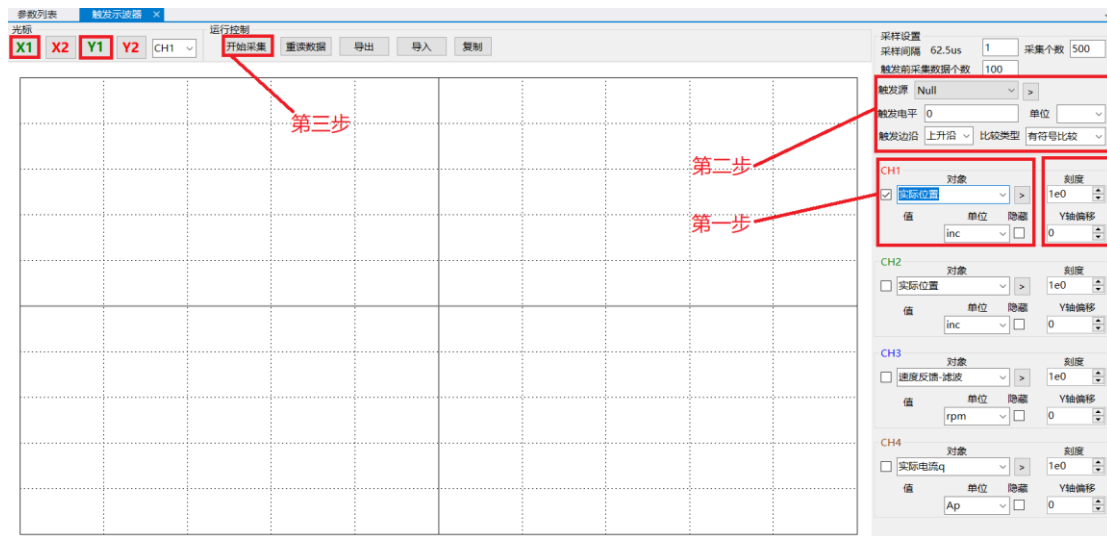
参数列表 触发示波器 ×

光标
X1 X2 Y1 Y2 CH1

运行控制
开始采集 重读数据 导出 导入 复制

第三步

采样设置
采样间隔 62.5us 1 采集个数 500
触发前采集数据个数 100

触发源 Null >
触发电平 0 单位
触发边沿 上升沿 比较类型 有符号比较

第二步

第一步

CH1
对象 刻度
实际位置 > 1e0
值 单位 隐藏 Y轴偏移
inc 0

CH2
对象 刻度
实际位置 > 1e0
值 单位 隐藏 Y轴偏移
inc 0

CH3
对象 刻度
速度反馈-滤波 > 1e0
值 单位 隐藏 Y轴偏移
rpm 0

CH4
对象 刻度
实际电流q > 1e0
值 单位 隐藏 Y轴偏移
Ap 0